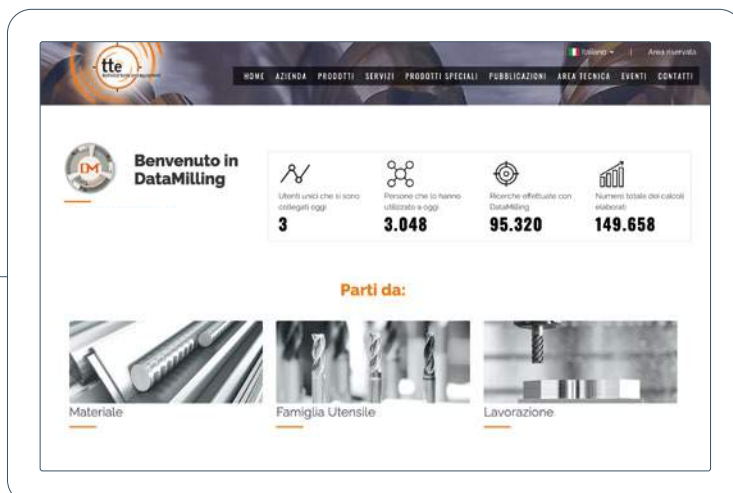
tte

Italiano | Area riservata

HOME AZIENDA PRODOTTI SERVIZI PRODOTTI SPECIALI PUBBLICAZIONI AREA TECNICA EVENTI CONTATTI

DM

Benvenuto in DataMilling

Utenti unici che si sono collegati oggi
3

Persone che lo hanno utilizzato a oggi
3.048

Ricerche effettuate con DataMilling
95.320

Numero totale dei calcoli elaborati
149.658

Parti da:

Materiale

Famiglia Utensile

Lavorazione